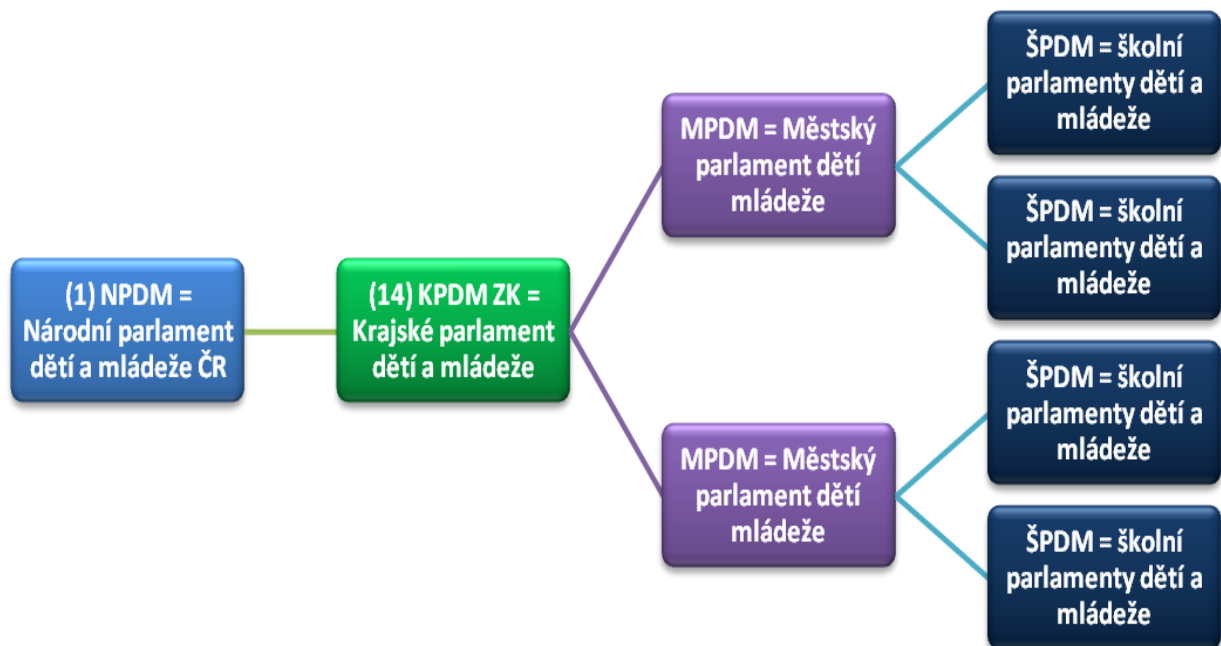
(1) NPDM = Národní parlament dětí a mládeže ČR

(14) KPDM ZK = Krajské parlament dětí a mládeže

MPDM = Městský parlament dětí mládeže

ŠPDM = školní parlamenty dětí a mládeže

ŠPDM = školní parlamenty dětí a mládeže

MPDM = Městský parlament dětí mládeže

ŠPDM = školní parlamenty dětí a mládeže

ŠPDM = školní parlamenty dětí a mládeže